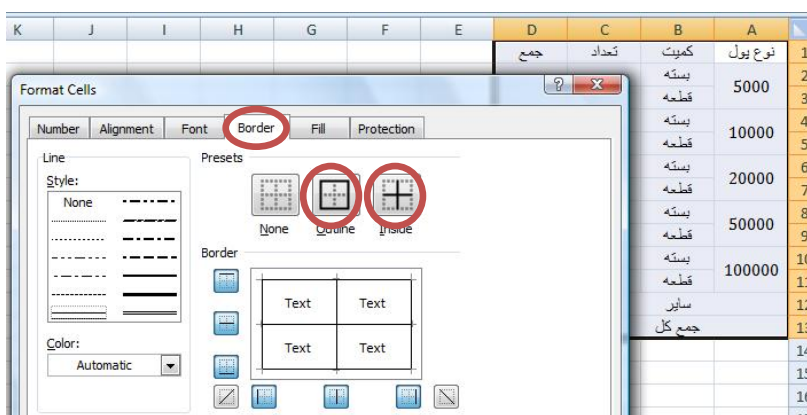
K J I H G F E D C B A

جمع تعداد کمیت نوع پول

Format Cells

Number Alignment Font Border Fill Protection

Line

Style:

None

Color:

Automatic

Presets

None Outline Inside

Border

Text Text

Text Text

| | | | | | |
|---|---|---|---|---|---|
| 1 | نوع پول | کمیت | تعداد | جمع |
| 2 | 5000 | بسته | | |
| 3 | | قطعه | | |
| 4 | 10000 | بسته | | |
| 5 | | قطعه | | |
| 6 | 20000 | بسته | | |
| 7 | | قطعه | | |
| 8 | 50000 | بسته | | |
| 9 | | قطعه | | |
| 10 | 100000 | بسته | | |
| 11 | | قطعه | | |
| 12 | سایر | | | |
| 13 | جمع کل | | | |
| 14 | | | | |
| 15 | | | | |
| 16 | | | | |